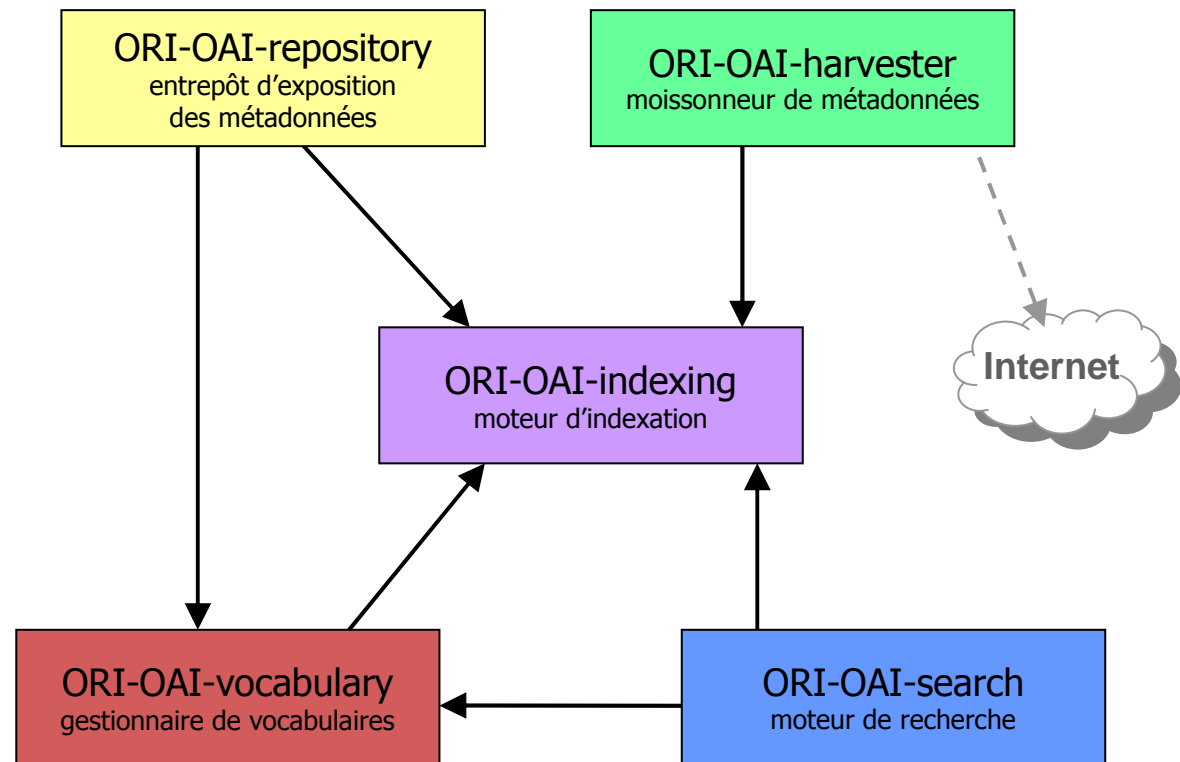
ORI-OAI-repository
entrepôt d'exposition des métadonnées

ORI-OAI-harvester
moissonneur de métadonnées

ORI-OAI-indexing
moteur d'indexation

Internet

ORI-OAI-vocabulary
gestionnaire de vocabulaires

ORI-OAI-search
moteur de recherche